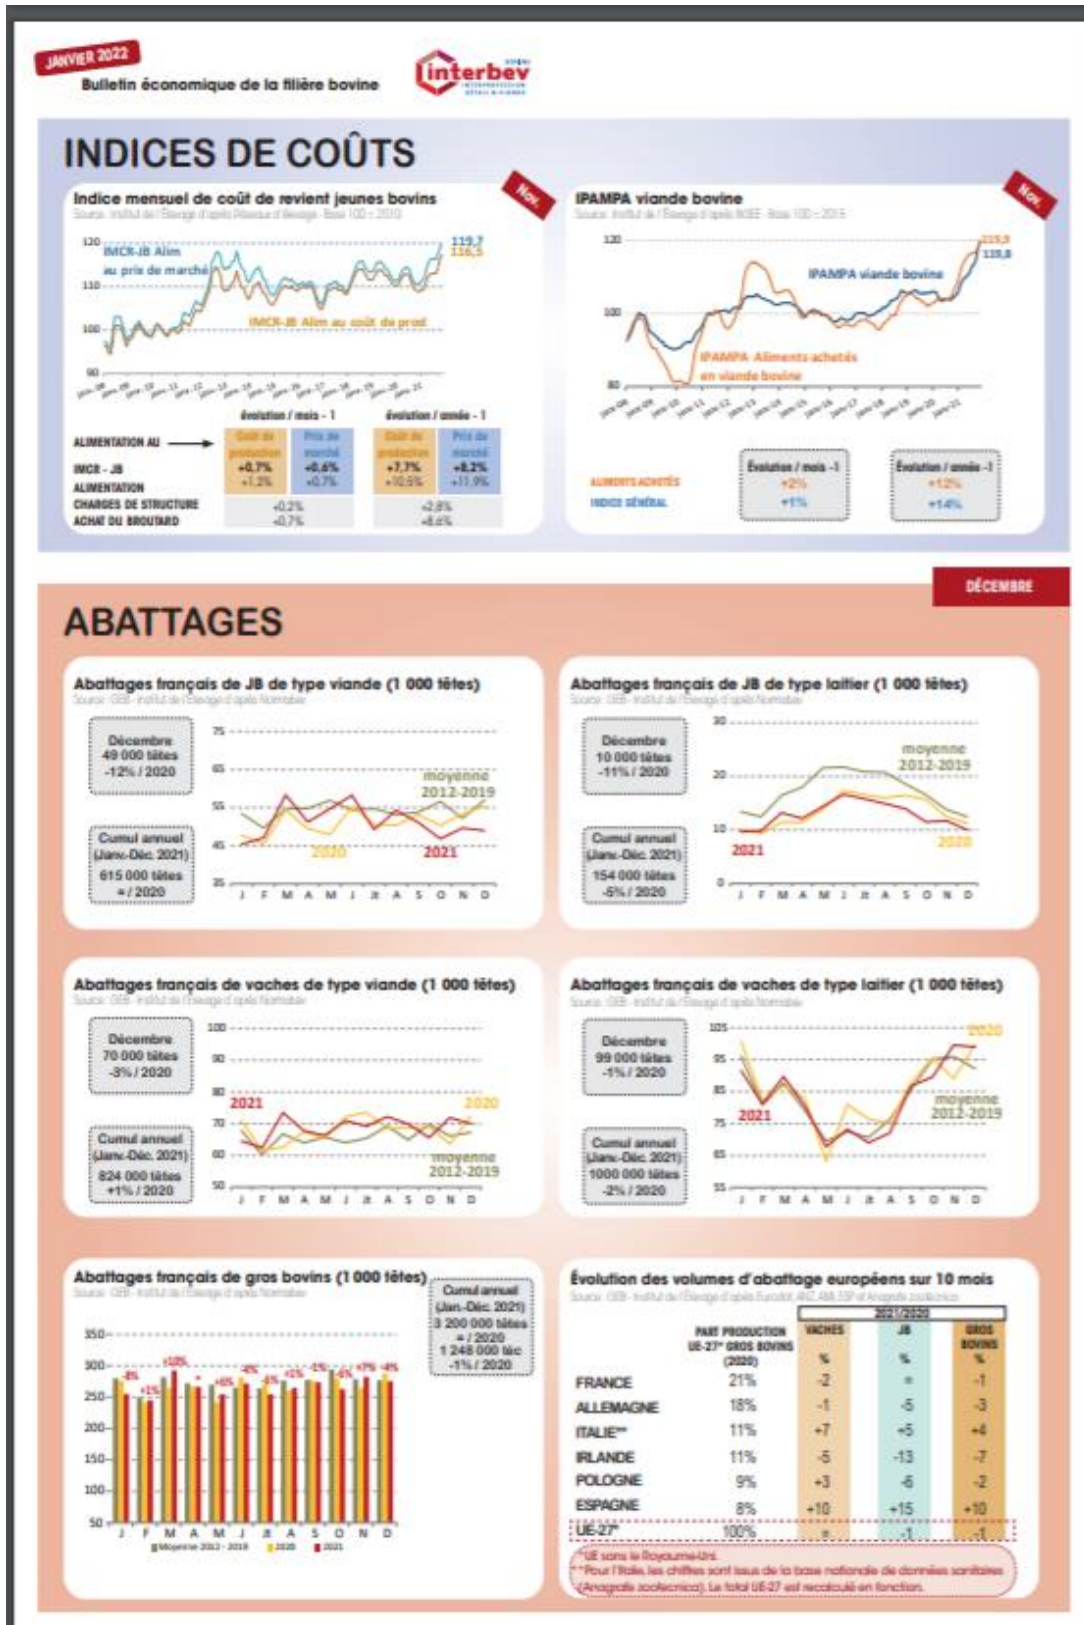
JANVIER 2022
Bulletin économique de la filière bovine

interbev

INDICES DE COÛTS

Indice mensuel de coût de revient jeunes bovins
Source : Institut de l'Élevage d'après Réseaux d'élevage - Base 100 = 2013

Nov.

IMCR-JB Alim au prix de marché
IMCR-JB Alim au coût de prod
119,7
116,5
120
110
100
90

| | évolution / mois - 1 | | évolution / année - 1 | |
|---|---|---|---|---|
| ALIMENTATION AU | Coût de production | Prix de marché | Coût de production | Prix de marché |
| IMCR - JB | +0,7% | +0,6% | +7,7% | +8,2% |
| ALIMENTATION | +1,2% | +0,7% | +10,5% | +11,9% |
| CHARGES DE STRUCTURE | +0,2% | | +2,8% | |
| ACHAT DU BROUTARD | +0,7% | | +8,6% | |

IPAMPA viande bovine
Source : Institut de l'Élevage d'après INSEE - Base 100 = 2015

Nov.

IPAMPA viande bovine
IPAMPA Aliments achetés en viande bovine
119,9
115,8
120
100
80

ALIMENTS ACHETÉS
INDICE GÉNÉRAL
Évolution / mois -1
+2%
+1%
Évolution / année -1
+12%
+14%

DÉCEMBRE

ABATTAGES

Abattages français de JB de type viande (1 000 têtes)
Source : GEB - Institut de l'Élevage d'après Normabev
Décembre
49 000 têtes
-12% / 2020
Cumul annuel (Janv.-Déc. 2021)
615 000 têtes
= / 2020
moyenne 2012-2019
2020
2021
75
65
55
45
35
J F M A M J Jt A S O N D

Abattages français de JB de type laitier (1 000 têtes)
Source : GEB - Institut de l'Élevage d'après Normabev
Décembre
10 000 têtes
-11% / 2020
Cumul annuel (Janv.-Déc. 2021)
154 000 têtes
-5% / 2020
moyenne 2012-2019
2021
2020
30
20
10
0
J F M A M J Jt A S O N D

Abattages français de vaches de type viande (1 000 têtes)
Source : GEB - Institut de l'Élevage d'après Normabev
Décembre
70 000 têtes
-3% / 2020
Cumul annuel (Janv.-Déc. 2021)
824 000 têtes
+1% / 2020
2021
2020
moyenne 2012-2019
100
90
80
70
60
50
J F M A M J Jt A S O N D

Abattages français de vaches de type laitier (1 000 têtes)
Source : GEB - Institut de l'Élevage d'après Normabev
Décembre
99 000 têtes
-1% / 2020
Cumul annuel (Janv.-Déc. 2021)
1000 000 têtes
-2% / 2020
2020
2021
moyenne 2012-2019
105
95
85
75
65
55
J F M A M J Jt A S O N D

Abattages français de gros bovins (1 000 têtes)
Source : GEB - Institut de l'Élevage d'après Normabev
Cumul annuel (Janv.-Déc. 2021)
3 200 000 têtes
= / 2020
1 248 000 tec
-1% / 2020
350
300
250
200
150
100
50
-8% +1% +10% = +6% -2% -6% +1% -1% -5% +7% -4%
J F M A M J Jt A S O N D
Moyenne 2012 - 2019 2020 2021

Évolution des volumes d'abattage européens sur 10 mois
Source : GEB - Institut de l'Élevage d'après Eurostat, ANZ, AIA, SSP et Anagrafe zootecnica

| | PART PRODUCTION UE-27* GROS BOVINS (2020) | VACHES % | JB % | GROS BOVINS % |
|---|---|---|---|---|
| | | 2021/2020 | | |
| FRANCE | 21% | -2 | = | -1 |
| ALLEMAGNE | 18% | -1 | -5 | -3 |
| ITALIE** | 11% | +7 | +5 | +4 |
| IRLANDE | 11% | -5 | -13 | -7 |
| POLOGNE | 9% | +3 | -6 | -2 |
| ESPAGNE | 8% | +10 | +15 | +10 |
| UE-27* | 100% | = | -1 | -1 |

*UE sans le Royaume-Uni.
**Pour l'Italie, les chiffres sont issus de la base nationale de données sanitaires (Anagrafe zootecnica). Le total UE-27 est recalculé en fonction.